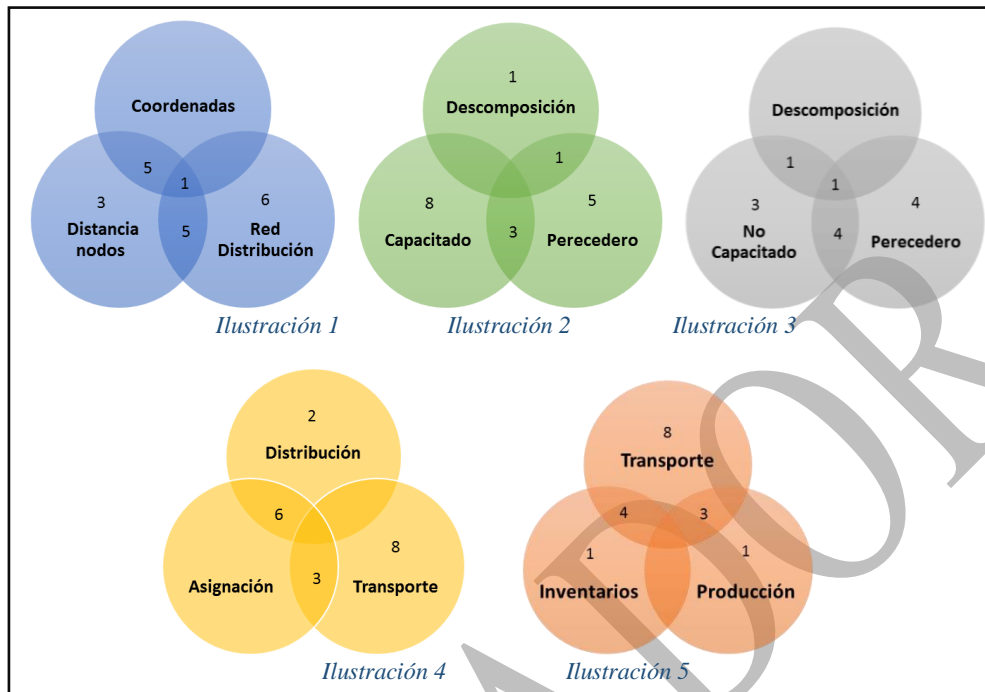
Coordenadas
5
1
3
6
Distancia nodos
5
Red Distribución
Ilustración 1

1
Descomposición
1
8
5
Capacitado
3
Perecedero
Ilustración 2

Descomposición
1
1
3
4
No Capacitado
4
Perecedero
Ilustración 3

2
Distribución
6
8
Asignación
3
Transporte
Ilustración 4

8
Transporte
4
3
1
1
Inventarios
Producción
Ilustración 5

OR